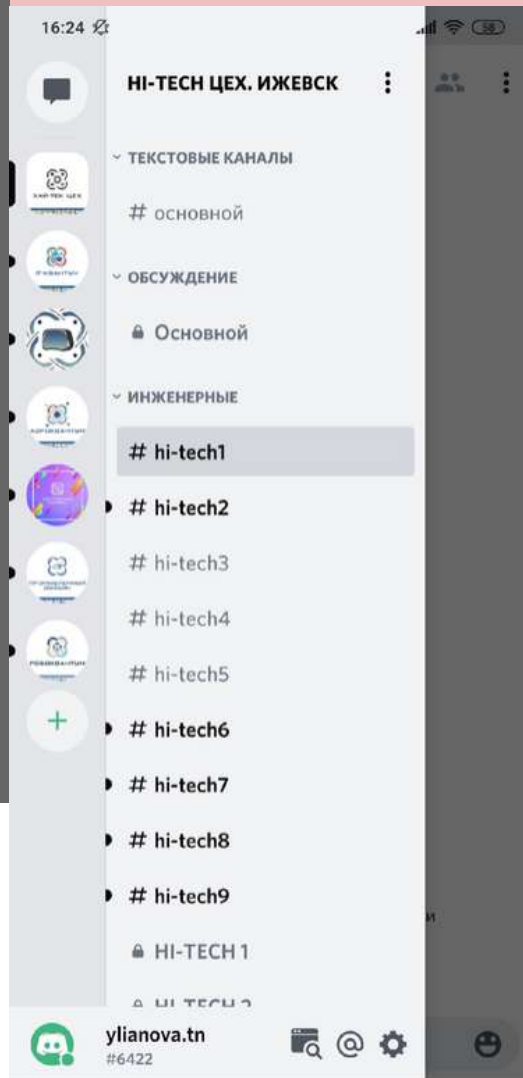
16:24

58

HI-TECH ЦЕХ. ИЖЕВСК

ТЕКСТОВЫЕ КАНАЛЫ

# основной

ОБСУЖДЕНИЕ

Основной

ИНЖЕНЕРНЫЕ

# hi-tech1

# hi-tech2

# hi-tech3

# hi-tech4

# hi-tech5

# hi-tech6

# hi-tech7

# hi-tech8

# hi-tech9

HI-TECH 1

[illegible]

ylianova.tn
#6422